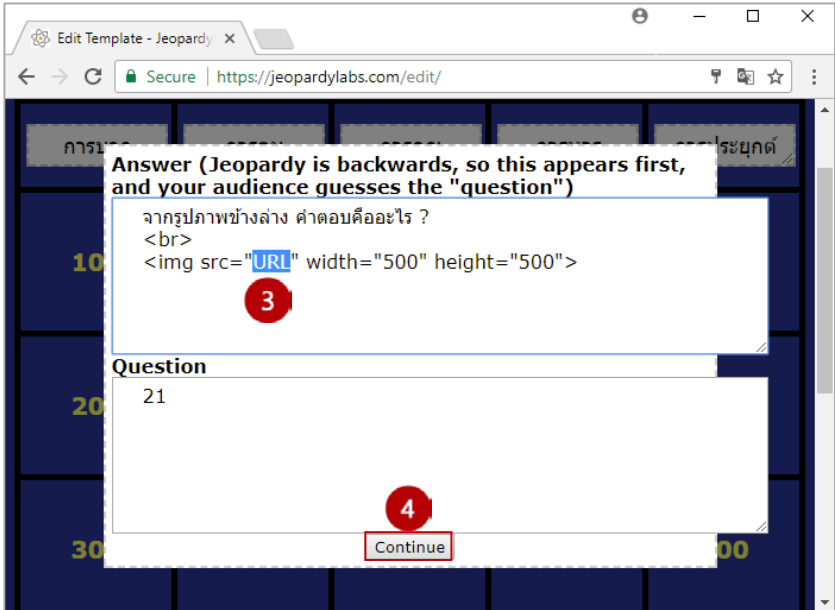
Edit Template - Jeopardy

Secure https://jeopardylabs.com/edit/

การบวก

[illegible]

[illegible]

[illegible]

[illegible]ประยุกต์

Answer (Jeopardy is backwards, so this appears first, and your audience guesses the "question")

จากรูปภาพข้างล่าง คำตอบคืออะไร ?
<br>
<img src="URL" width="500" height="500">

3

Question

21

4

Continue

10

20

30

00